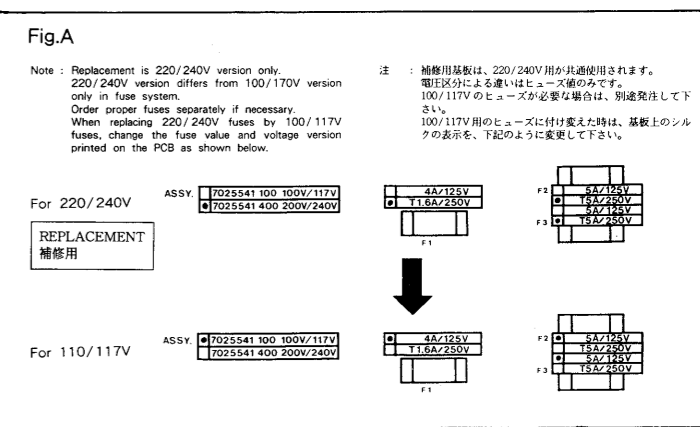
Fig.A

Note : Replacement is 220/240V version only.
220/240V version differs from 100/170V version only in fuse system.
Order proper fuses separately if necessary.
When replacing 220/240V fuses by 100/117V fuses, change the fuse value and voltage version printed on the PCB as shown below.

注 : 補修用基板は、220/240V用が共通使用されます。
電圧区分による違いはヒューズ値のみです。
100/117Vのヒューズが必要な場合は、別途発注して下さい。
100/117V用のヒューズに付け変えた時は、基板上のシルクの表示を、下記のように変更して下さい。

For 220/240V

ASSY.
7025541 100 100V/117V
● 7025541 400 200V/240V

4A/125V
● T1.6A/250V
F1

F2
5A/125V
● T5A/250V
F3
5A/125V
● T5A/250V

REPLACEMENT
補修用

For 110/117V

ASSY.
● 7025541 100 100V/117V
7025541 400 200V/240V

● 4A/125V
T1.6A/250V
F1

F2 ● 5A/125V
T5A/250V
F3 ● 5A/125V
T5A/250V